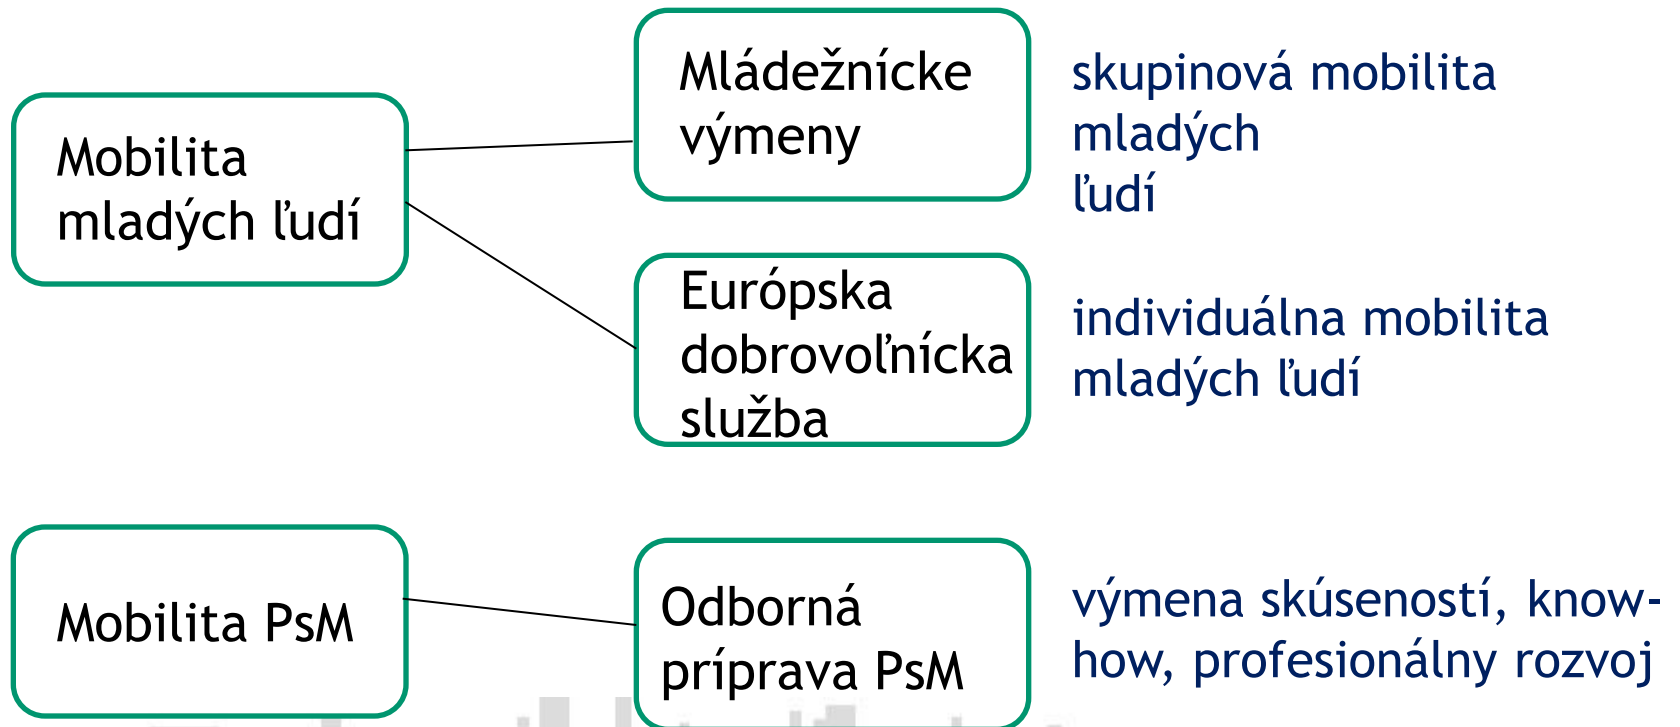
Mobilita mladých ľudí

Mládežnícke výmeny

skupinová mobilita mladých ľudí

Európska dobrovoľnícka služba

individuálna mobilita mladých ľudí

Mobilita PsM

Odborná príprava PsM

výmena skúseností, know-how, profesionálny rozvoj